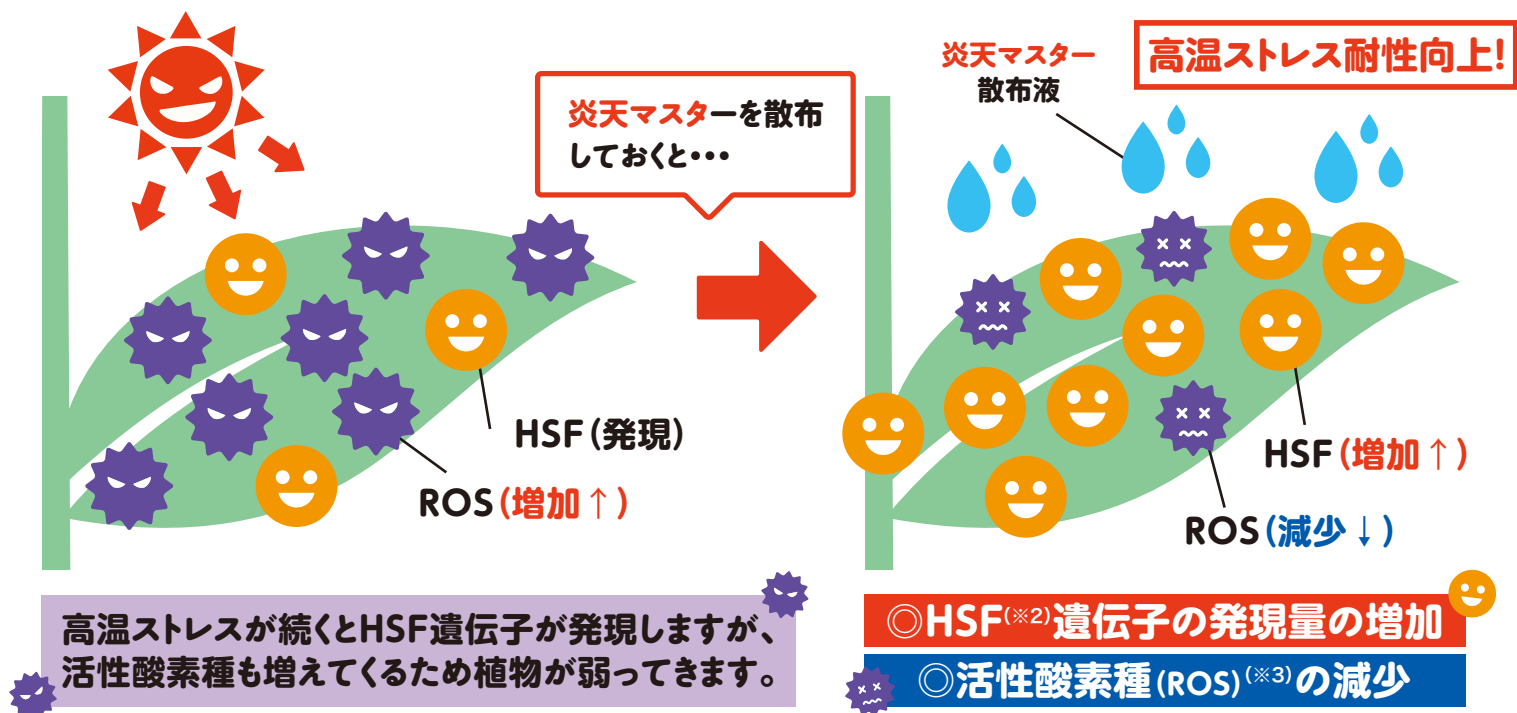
炎天マスターを散布しておくと・・・

HSF(発現)

ROS(増加↑)

高温ストレスが続くとHSF遺伝子が発現しますが、活性酸素種も増えてくるため植物が弱ってきます。

炎天マスター散布液

高温ストレス耐性向上!

HSF(増加↑)

ROS(減少↓)

◎HSF$^{(※2)}$遺伝子の発現量の増加

◎活性酸素種(ROS)$^{(※3)}$の減少